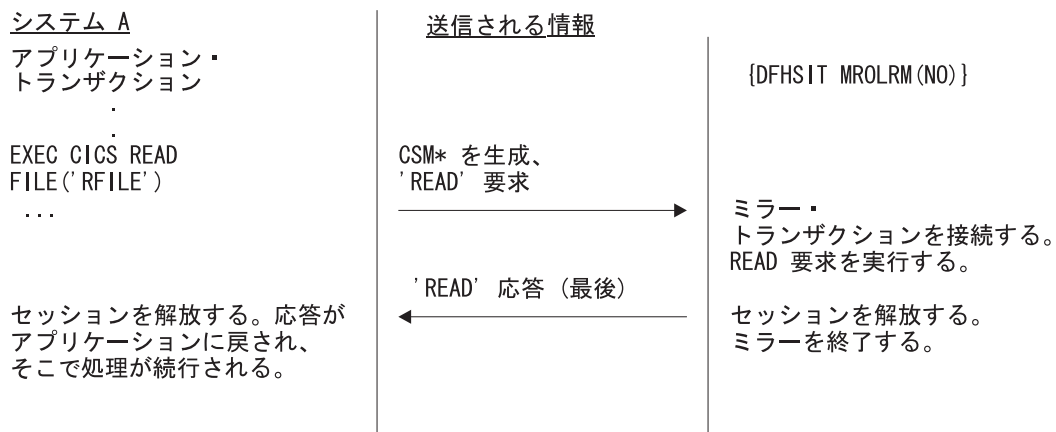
システム A

アプリケーション・
トランザクション
.
.
EXEC CICS READ
FILE('RFILE')
...

送信される情報

{DFHSIT MROLRM(NO)}

CSM* を生成、
'READ' 要求

ミラー・
トランザクションを接続する。
READ 要求を実行する。

'READ' 応答 (最後)

セッションを解放する。応答が
アプリケーションに戻され、
そこで処理が続行される。

セッションを解放する。
ミラーを終了する。